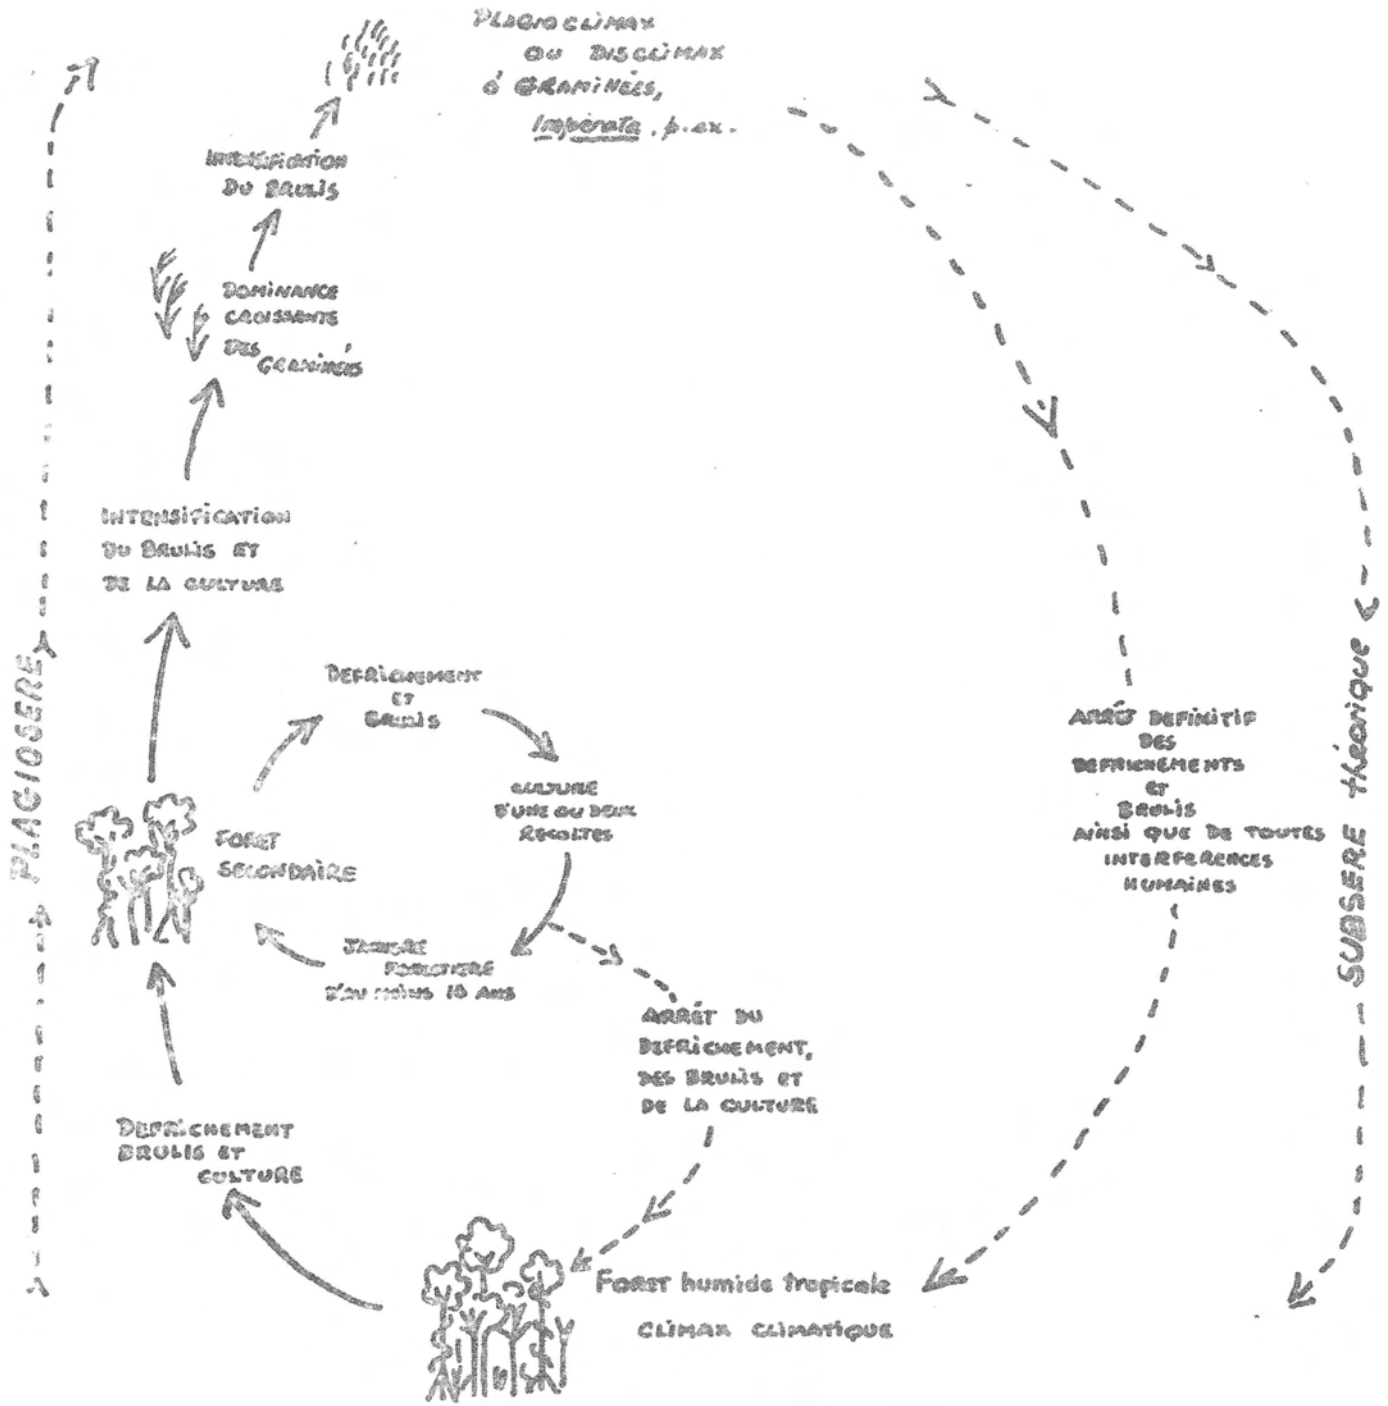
PLAGIOCLIMAX OU DISCLIMAX à GRAMINÉES, Impérata, p.ex.

INTENSIFICATION DU BRULIS

DOMINANCE CROISSANTE DES GRAMINÉES

INTENSIFICATION DU BRULIS ET DE LA CULTURE

PLAGIOSERE

DEFRICHEMENT ET BRULIS

CULTURE D'UNE OU DEUX RÉCOLTES

FORET SECONDAIRE

JACHÈRE FORESTIERE D'AU MOINS 10 ANS

ARRÊT DU DEFRICHEMENT, DES BRULIS ET DE LA CULTURE

DEFRICHEMENT BRULIS ET CULTURE

ARRÊT DEFINITIF DES DEFRICHEMENTS ET BRULIS AINSI QUE DE TOUTES INTERFERENCES HUMAINES

SUBSERE théorique

Foret humide tropicale

CLIMAX CLIMATIQUE